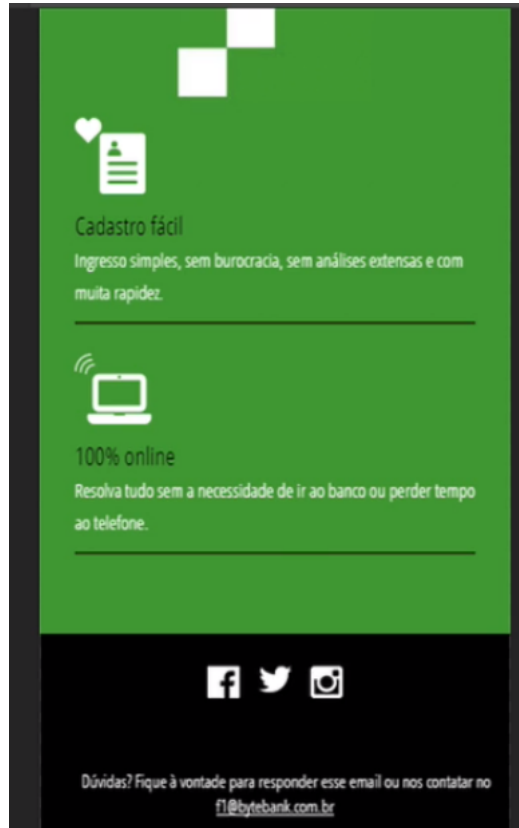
Cadastro fácil

Ingresso simples, sem burocracia, sem análises extensas e com muita rapidez.

100% online

Resolva tudo sem a necessidade de ir ao banco ou perder tempo ao telefone.

Dúvidas? Fique à vontade para responder esse email ou nos contatar no f1@bytebank.com.br